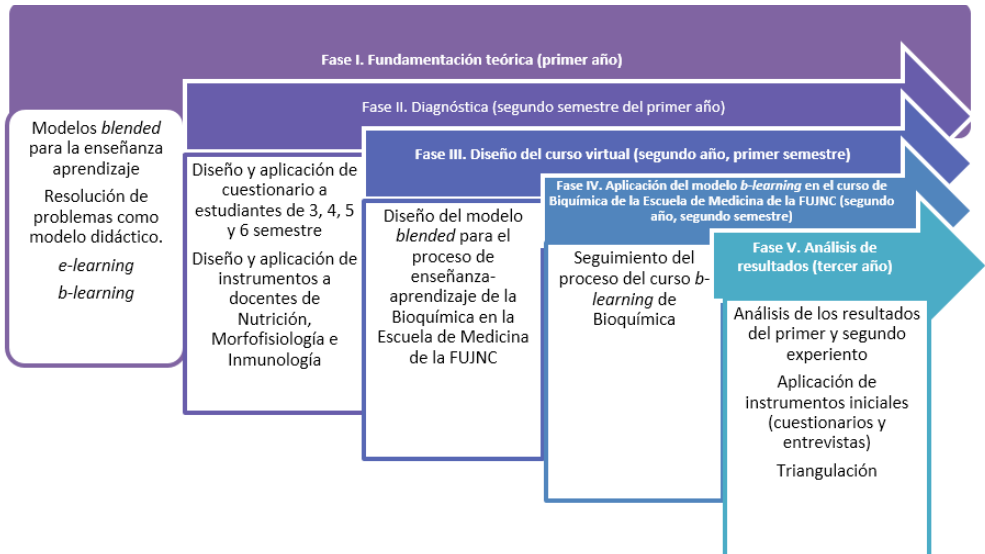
Fase I. Fundamentación teórica (primer año)

Modelos *blended* para la enseñanza aprendizaje

Resolución de problemas como modelo didáctico.

*e-learning*

*b-learning*

Fase II. Diagnóstica (segundo semestre del primer año)

Diseño y aplicación de cuestionario a estudiantes de 3, 4, 5 y 6 semestre

Diseño y aplicación de instrumentos a docentes de Nutrición, Morfofisiología e Inmunología

Fase III. Diseño del curso virtual (segundo año, primer semestre)

Diseño del modelo *blended* para el proceso de enseñanza-aprendizaje de la Bioquímica en la Escuela de Medicina de la FUJNC

Fase IV. Aplicación del modelo *b-learning* en el curso de Biquímica de la Escuela de Medicina de la FUJNC (segundo año, segundo semestre)

Seguimiento del proceso del curso *b-learning* de Bioquímica

Fase V. Análisis de resultados (tercer año)

Análisis de los resultados del primer y segundo experiento

Aplicación de instrumentos iniciales (cuestionarios y entrevistas)

Triangulación